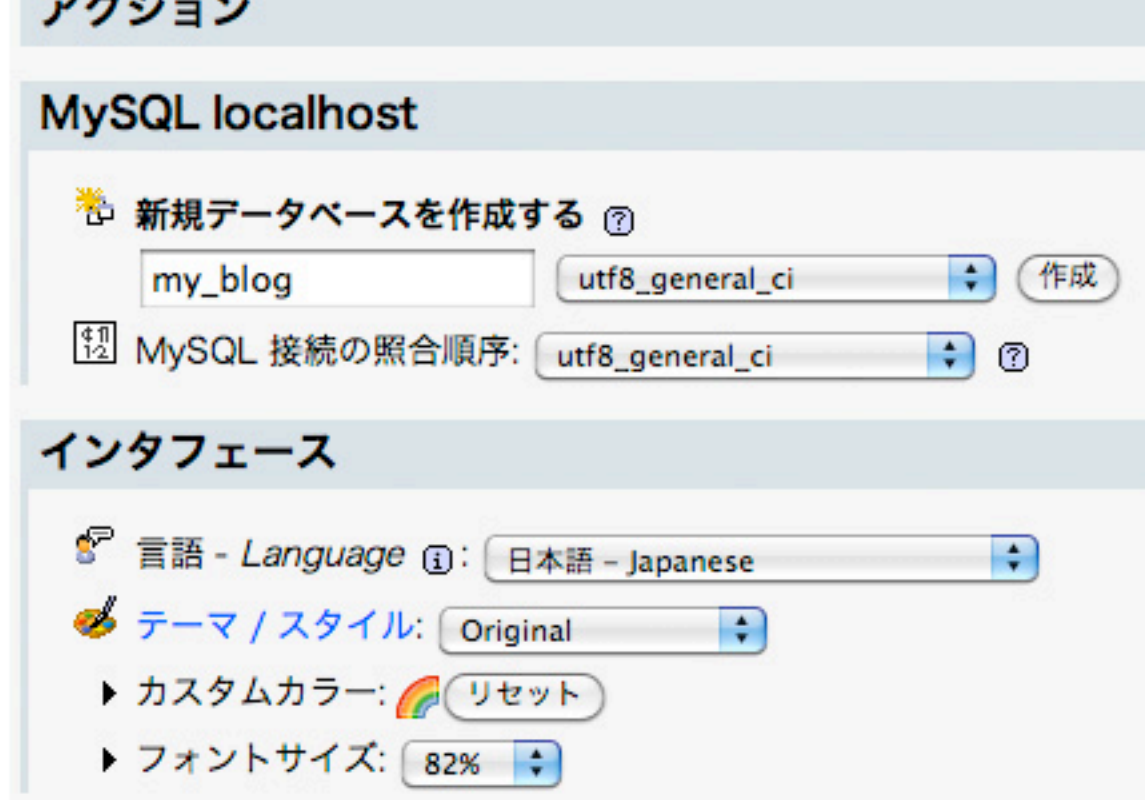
アクション

MySQL localhost

新規データベースを作成する ?

my_blog

utf8_general_ci

作成

MySQL 接続の照合順序: utf8_general_ci ?

インタフェース

言語 - *Language* i: 日本語 - Japanese

テーマ / スタイル: Original

カスタムカラー: リセット

フォントサイズ: 82%